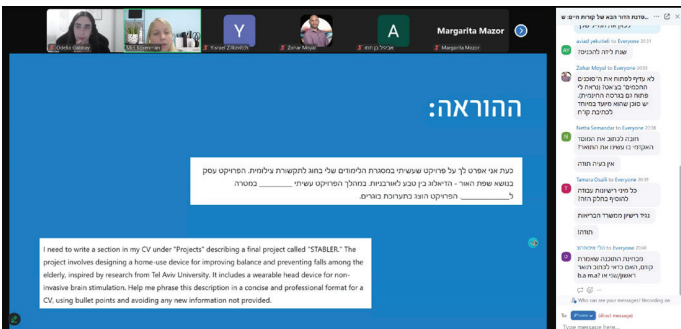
Odelia Gabay
Mili Sommer
Y
Yisrael Zilkovitch
Zohar Moyal
A
אביגיל בן יוסף
Margarita Mazor
Margarita Mazor

ההוראה:

כעת אני אפרט לך על פרויקט שעשיתי במסגרת הלימודים שלי בחוג לתקשורת צילומית. הפרויקט עסק בנושא שפת האור - הדיאלוג בין טבע לאורבניות. במהלך הפרויקט עשיתי ________ במטרה ל________ הפרויקט הוצג בתערוכת בוגרים.

I need to write a section in my CV under "Projects" describing a final project called "STABLER." The project involves designing a home-use device for improving balance and preventing falls among the elderly, inspired by research from Tel Aviv University. It includes a wearable head device for non-invasive brain stimulation. Help me phrase this description in a concise and professional format for a CV, using bullet points and avoiding any new information not provided.

צ'אט החדר הבא של קורות חיים ש
aviad yekutieli to Everyone
שנת ליה להכניס?
Zohar Moyal to Everyone
לא עדיף לפתוח את ה"סוכנים החכמים" בצ'אט (נראה לי פתוח גם בגרסה החינמית). יש סוכן שהוא מיועד במיוחד לכתיבת קו"ח
Netta Semandar to Everyone
חובה לכתוב את המוסד האקדמי בו עשינו את התואר?
אין בעיה תודה
Tamara Osalli to Everyone
כל מיני רישיונות עבודה להוסיף בחלק היה?
נגיד רישיון ממשרד הבריאות
תודה!
אביגיל בן יוסף to Everyone
הכרתי התוכנה שאמרת קודם, האם כדאי לכתוב התואר ראשון/שני אם b.a ma?
Who can see your messages? Recording on
To: Everyone
Type message here...